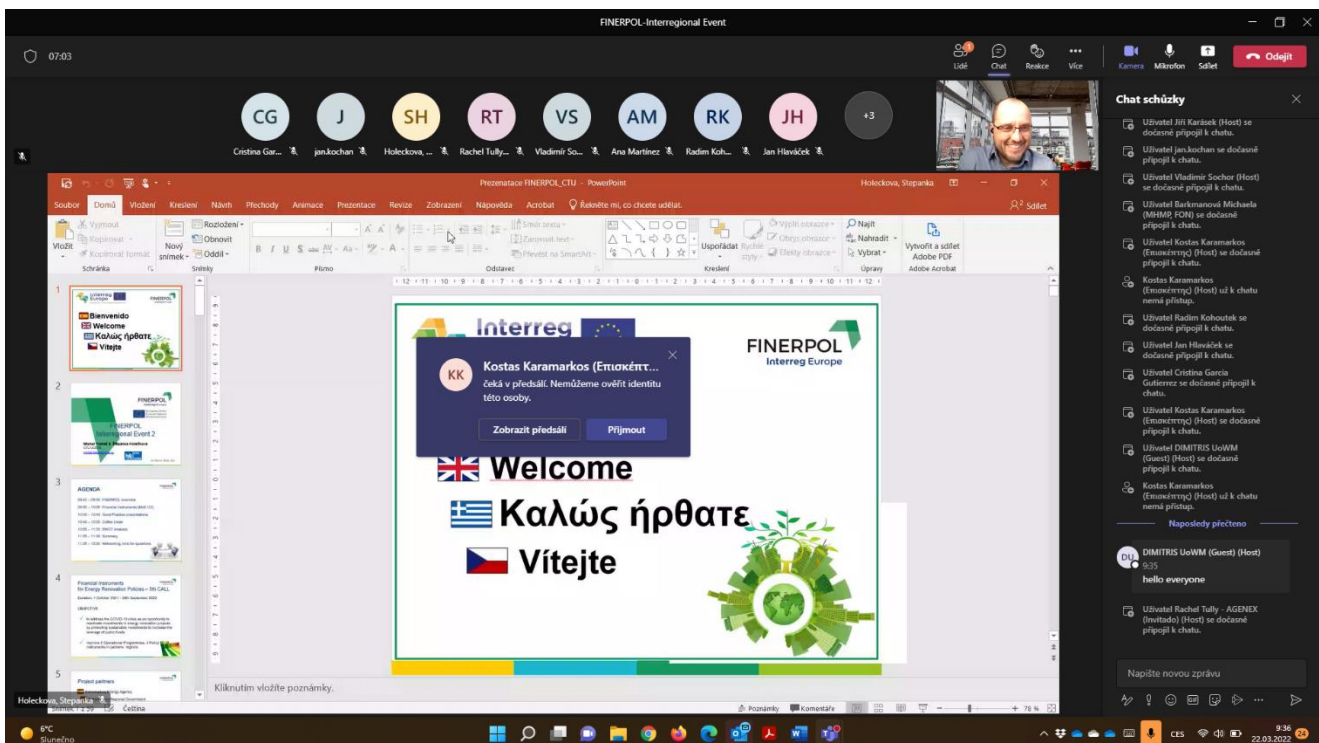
FINERPOL-Interregional Event

07:03

Lidé Chat Reakce Více Kamera Mikrofon Sdílet Odejít

CG J SH RT VS AM RK JH +3

Cristina Gar... jan.kochan Holeckova, ... Rachel Tully... Vladimír So... Ana Martinez Radim Koh... Jan Hlaváček

Prezentace FINERPOL_CTU - PowerPoint Holeckova, Stepanka

Soubor Domů Vložení Kreslení Návrh Přechody Animace Prezentace Revize Zobrazení Nápověda Acrobat Řekněte mi, co chcete udělat. Sdílet

Vložit Vyjmout Kopírovat Kopírovat formát Schránka Nový snímek Rozložení Obnovit Oddíl Snímky Písmo Odstavec Směr textu Zarovnat text Převést na SmartArt Kreslení Uspořádat Rychlé styly Výplň obrazce Obrys obrazce Efekty obrazce Najít Nahradit Vybrat Úpravy Vytvořit a sdílet Adobe PDF Adobe Acrobat

1 Bienvenido Welcome Καλώς ήρθατε Vítejte
2 FINERPOL Interregional Event 2
3 AGENDA
4 Financial Instruments for Energy Renovation Policies – 5th CALL
5 Project partners

Interreg
FINERPOL Interreg Europe

KK Kostas Karamarkos (Επισκέπτ...
čeká v předsálí. Nemůžeme ověřit identitu této osoby.
Zobrazit předsálí Přijmout

Welcome
Καλώς ήρθατε
Vítejte

Kliknutím vložíte poznámky.

Holeckova, Stepanka
Čeština Poznámky Komentáře 76 %

Chat schůzky

Uživatel Jiří Karásek (Host) se dočasně připojil k chatu.
Uživatel jan.kochan se dočasně připojil k chatu.
Uživatel Vladimír Sochor (Host) se dočasně připojil k chatu.
Uživatel Barkmanová Michaela (MHMP, FON) se dočasně připojil k chatu.
Uživatel Kostas Karamarkos (Επισκέπτης) (Host) se dočasně připojil k chatu.
Kostas Karamarkos (Επισκέπτης) (Host) už k chatu nemá přístup.
Uživatel Radim Kohoutek se dočasně připojil k chatu.
Uživatel Jan Hlaváček se dočasně připojil k chatu.
Uživatel Cristina Garcia Gutierrez se dočasně připojil k chatu.
Uživatel Kostas Karamarkos (Επισκέπτης) (Host) se dočasně připojil k chatu.
Uživatel DIMITRIS UoWM (Guest) (Host) se dočasně připojil k chatu.
Kostas Karamarkos (Επισκέπτης) (Host) už k chatu nemá přístup.
Naposledy přečteno
DU DIMITRIS UoWM (Guest) (Host) 9:35
hello everyone
Uživatel Rachel Tully - AGENEX (Invitado) (Host) se dočasně připojil k chatu.

Napište novou zprávu

6°C Slunečno
CES 9:36 22.03.2022